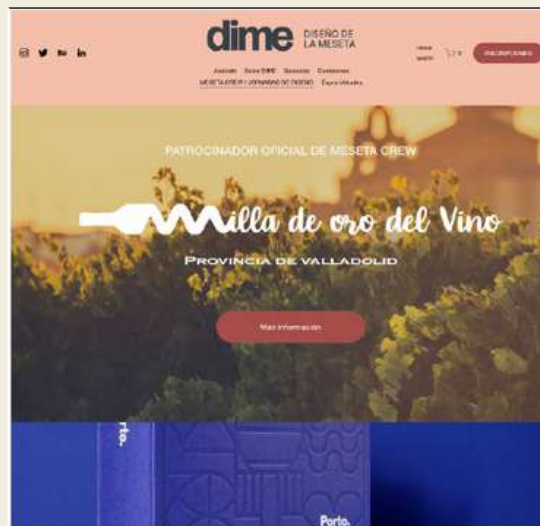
dime DISEÑO DE LA MESETA

Iniciar sesión

0

INSCRÍPCIONES

Jurado Sobre DIME Socios Contacto

MESETA CREW / JORNADAS DE DISEÑO Expo Virtual

PATROCINADOR OFICIAL DE MESETA CREW

Milla de oro del Vino

PROVINCIA DE VALLADOLID

Más información

Porto.

Porto.